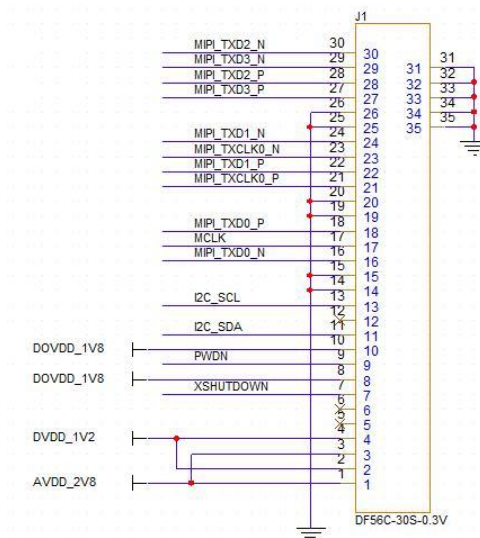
J1

MIPI_TXD2_N 30 30
MIPI_TXD3_N 29 29
MIPI_TXD2_P 28 28
MIPI_TXD3_P 27 27
26 26
25 25
MIPI_TXD1_N 24 24
MIPI_TXCLK0_N 23 23
MIPI_TXD1_P 22 22
MIPI_TXCLK0_P 21 21
20 20
19 19
MIPI_TXD0_P 18 18
MCLK 17 17
MIPI_TXD0_N 16 16
15 15
14 14
I2C_SCL 13 13
12 12
I2C_SDA 11 11
10 10
DOVDD_1V8 PWDN 9 9
8 8
DOVDD_1V8 XSHUTDOWN 7 7
6 6
5 5
4 4
DVDD_1V2 3 3
2 2
1 1
AVDD_2V8

31 31
32 32
33 33
34 34
35 35

DF56C-30S-0.3V